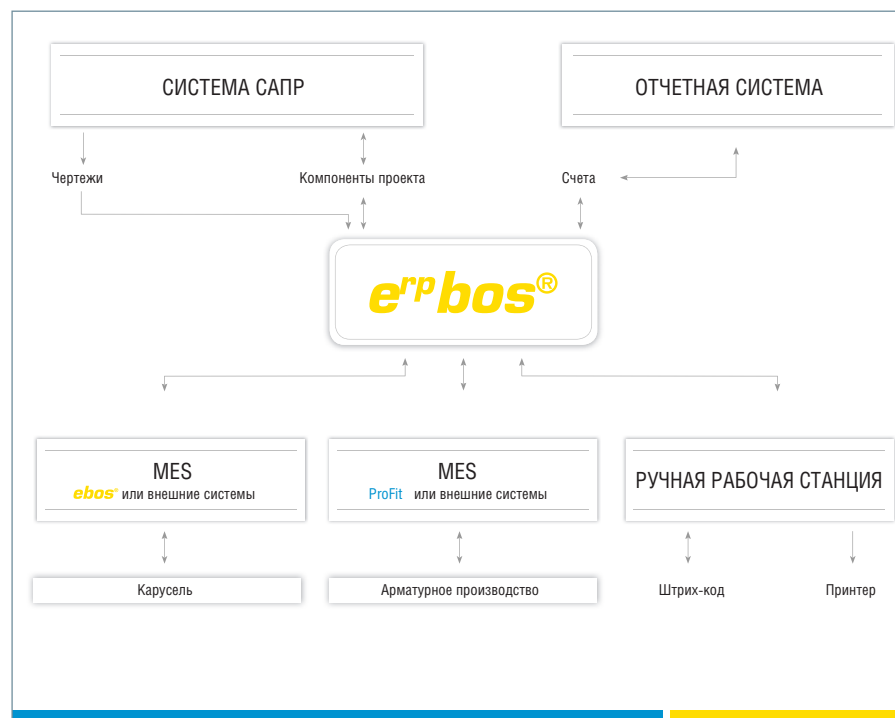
СИСТЕМА САПР

ОТЧЕТНАЯ СИСТЕМА

Чертежи

Компоненты проекта

Счета

$e^{rp}bos^®$

MES
ebos® или внешние системы

MES
ProFit или внешние системы

РУЧНАЯ РАБОЧАЯ СТАНЦИЯ

Карусель

Арматурное производство

Штрих-код

Принтер